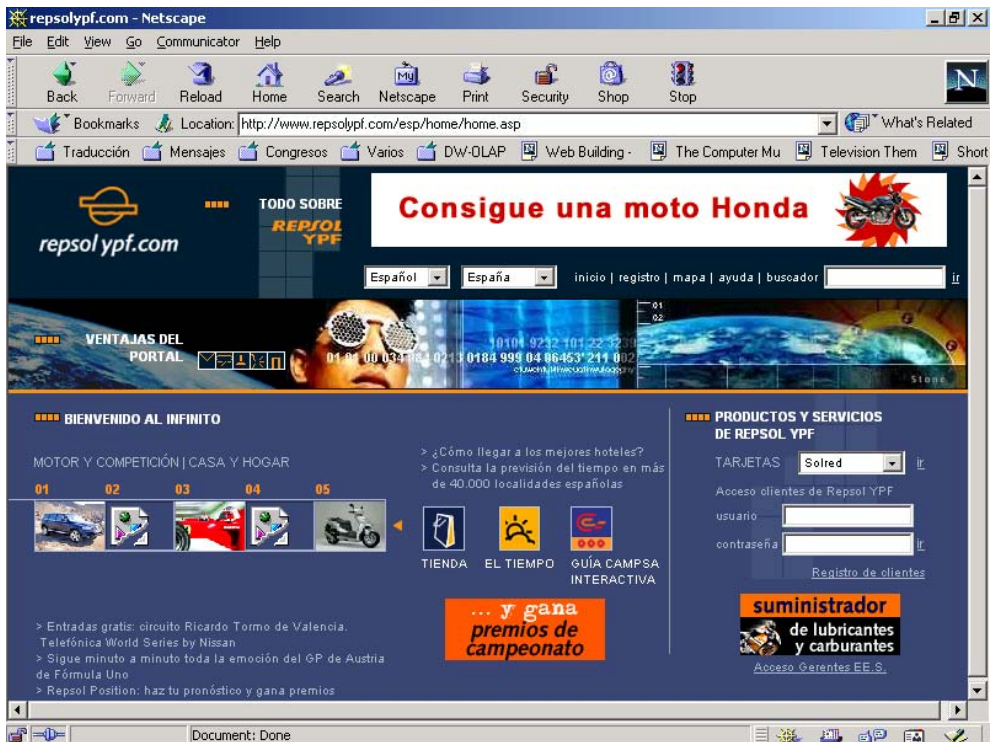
repsolypf.com - Netscape

File Edit View Go Communicator Help

Back Forward Reload Home Search Netscape Print Security Shop Stop

Bookmarks Location: http://www.repsolypf.com/esp/home/home.asp What's Related

Traducción Mensajes Congresos Varios DW-OLAP Web Building - The Computer Mu Television Them Short

repsol ypf.com

TODO SOBRE REPSOL YPF

Consigue una moto Honda

Español España inicio | registro | mapa | ayuda | buscador ir

VENTAJAS DEL PORTAL

01 01 00 034 0213 0184 999 04 06453 211 002

Stone

BIENVENIDO AL INFINITO

MOTOR Y COMPETICIÓN | CASA Y HOGAR

01 02 03 04 05

> ¿Cómo llegar a los mejores hoteles?
> Consulta la previsión del tiempo en más de 40.000 localidades españolas

TIENDA EL TIEMPO GUÍA CAMPSA INTERACTIVA

... y gana premios de campeonato

> Entradas gratis: circuito Ricardo Tormo de Valencia. Telefónica World Series by Nissan
> Sigue minuto a minuto toda la emoción del GP de Austria de Fórmula Uno
> Repsol Position: haz tu pronóstico y gana premios

PRODUCTOS Y SERVICIOS DE REPSOL YPF

TARJETAS Solred ir

Acceso clientes de Repsol YPF

usuario

contraseña ir

Registro de clientes

suministrador de lubricantes y carburantes

Acceso Gerentes EE.S.

Document: Done